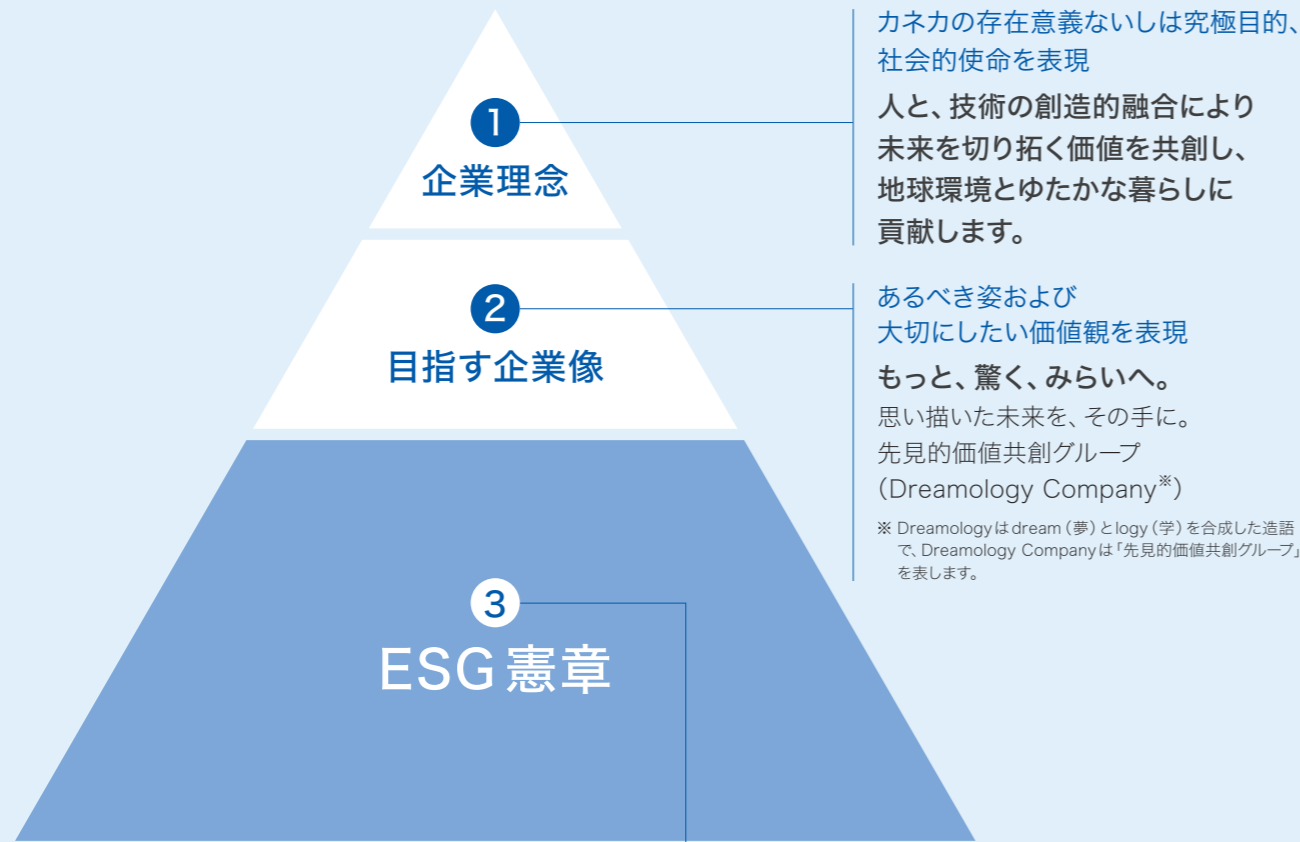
1
企業理念

カネカの存在意義ないしは究極目的、社会的使命を表現

人と、技術の創造的融合により未来を切り拓く価値を共創し、地球環境とゆたかな暮らしに貢献します。

2
目指す企業像

あるべき姿および大切にしたい価値観を表現

もっと、驚く、みらいへ。
思い描いた未来を、その手に。
先見的価値共創グループ
(Dreamology Company※)

※ Dreamologyはdream(夢)とlogy(学)を合成した造語で、Dreamology Companyは「先見的価値共創グループ」を表します。

3
ESG憲章